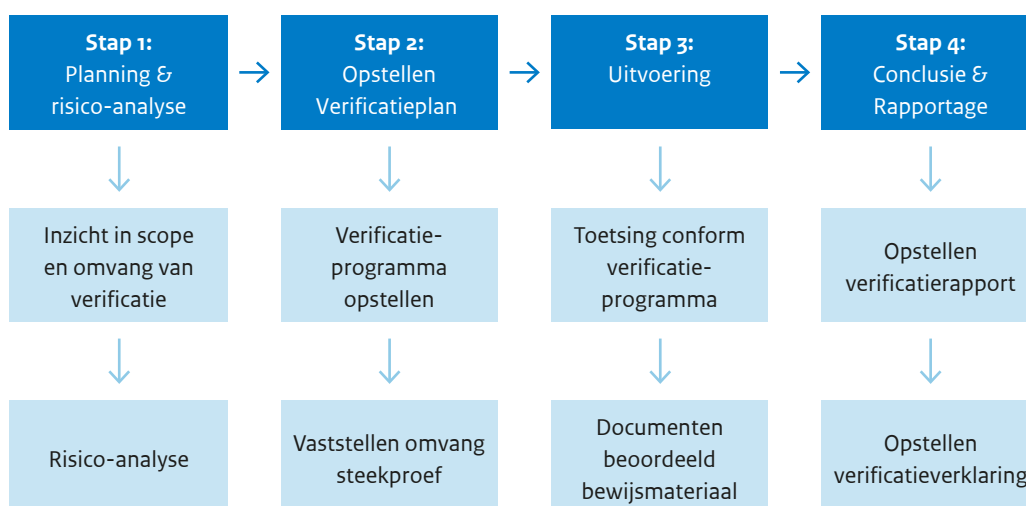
Stap 1:
Planning & risico-analyse

Stap 2:
Opstellen Verificatieplan

Stap 3:
Uitvoering

Stap 4:
Conclusie & Rapportage

Inzicht in scope en omvang van verificatie

Verificatieprogramma opstellen

Toetsing conform verificatieprogramma

Opstellen verificatierapport

Risico-analyse

Vaststellen omvang steekproef

Documenten beoordeeld bewijsmateriaal

Opstellen verificatieverklaring